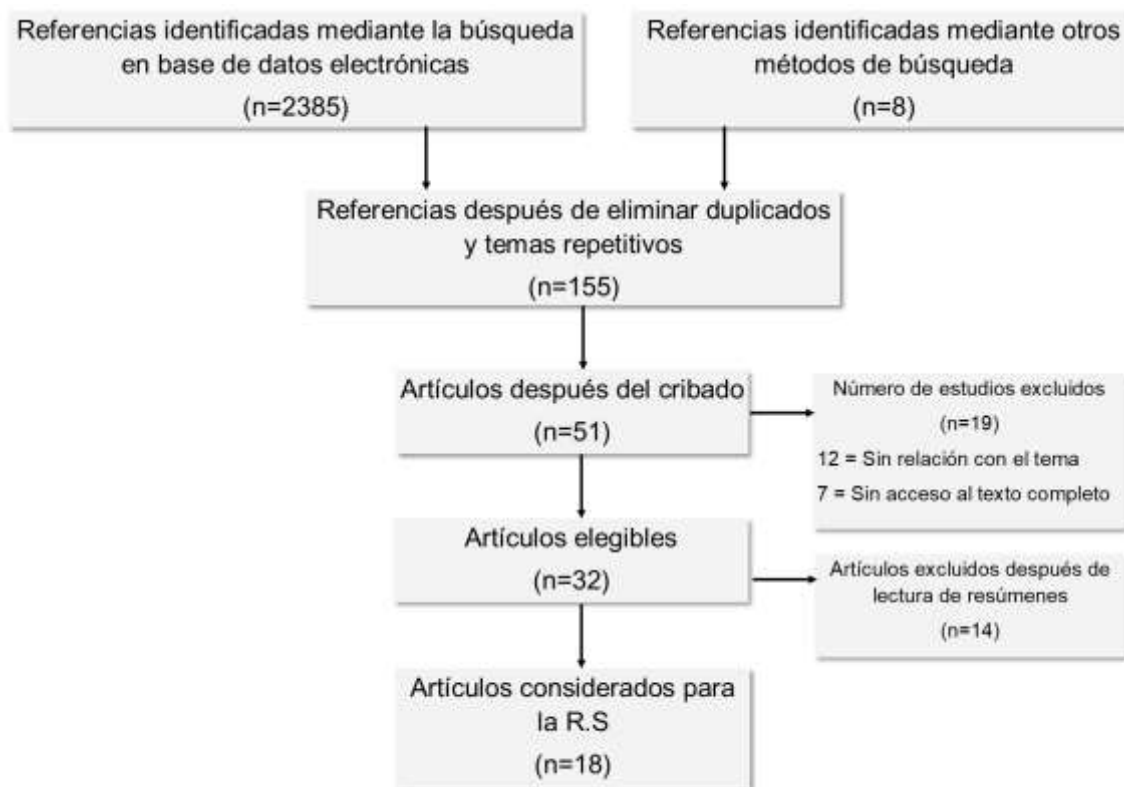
Referencias identificadas mediante la búsqueda en base de datos electrónicas
(n=2385)

Referencias identificadas mediante otros métodos de búsqueda
(n=8)

Referencias después de eliminar duplicados y temas repetitivos
(n=155)

Artículos después del cribado
(n=51)

Número de estudios excluidos
(n=19)
12 = Sin relación con el tema
7 = Sin acceso al texto completo

Artículos elegibles
(n=32)

Artículos excluidos después de lectura de resúmenes
(n=14)

Artículos considerados para la R.S
(n=18)